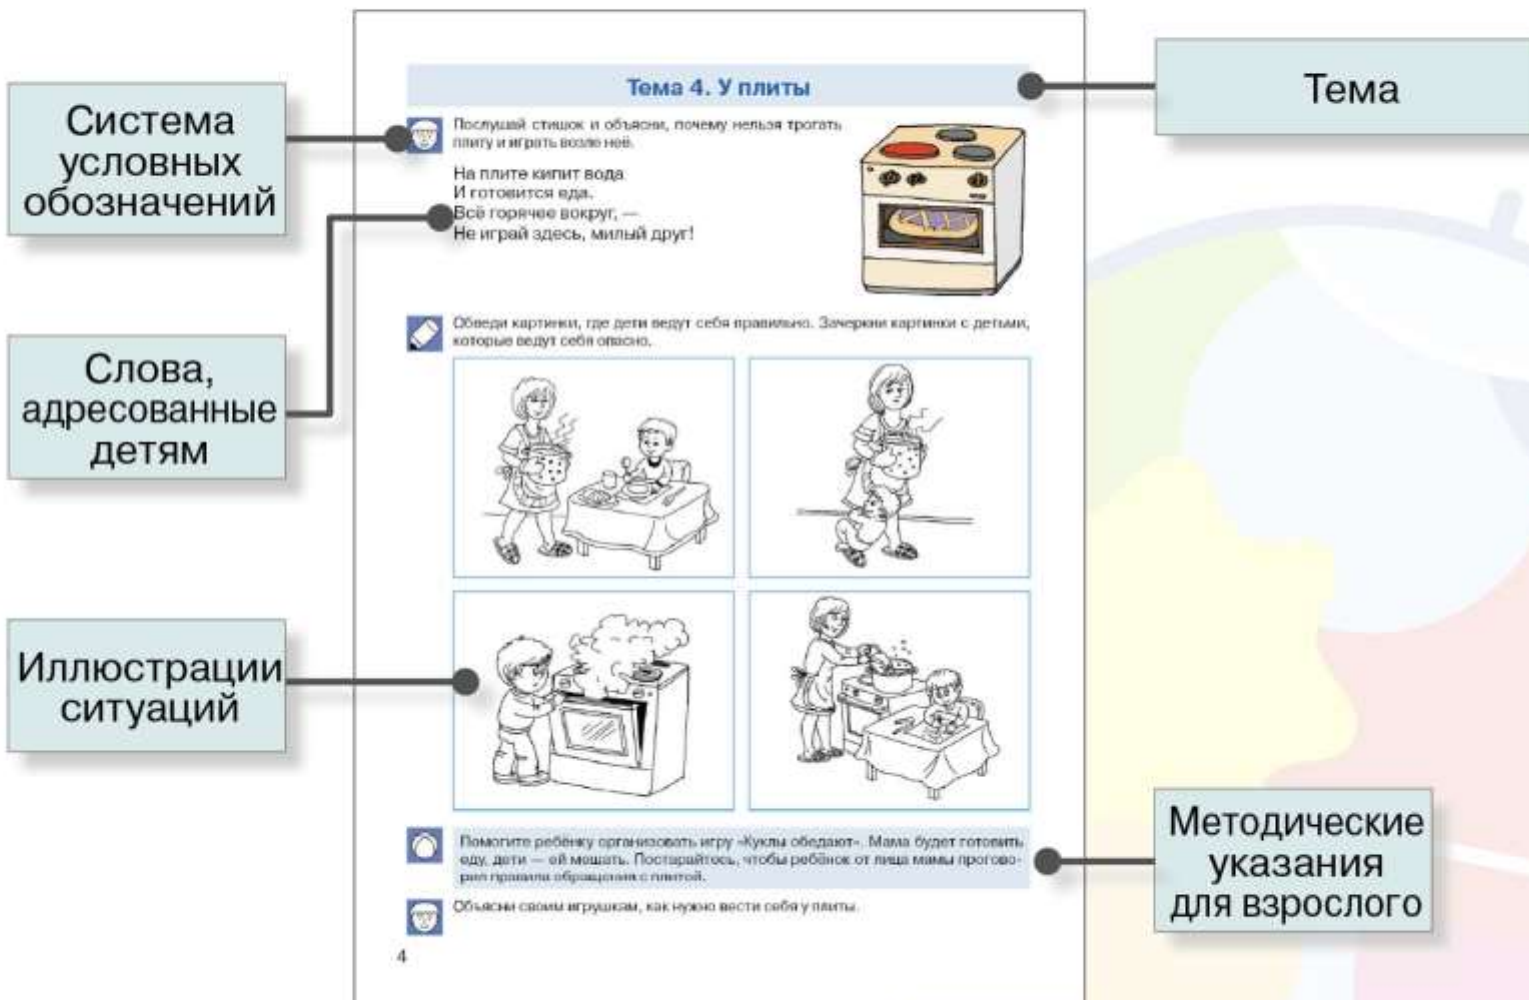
Система условных обозначений

Слова, адресованные детям

Иллюстрации ситуаций

Тема 4. У плиты

Тема

Послушай стишок и объясни, почему нельзя трогать плиту и играть возле неё.

На плите кипит вода
И готовится еда.
Всё горячее вокруг, —
Не играй здесь, милый друг!

Обведи картинки, где дети ведут себя правильно. Зачеркни картинки с детьми, которые ведут себя опасно.

Помогите ребёнку организовать игру «Куклы обедают». Мама будет готовить еду, дети — ей мешать. Постарайтесь, чтобы ребёнок от лица мамы проговорил правила обращения с плитой.

Объясни своим игрушкам, как нужно вести себя у плиты.

4

Методические указания для взрослого